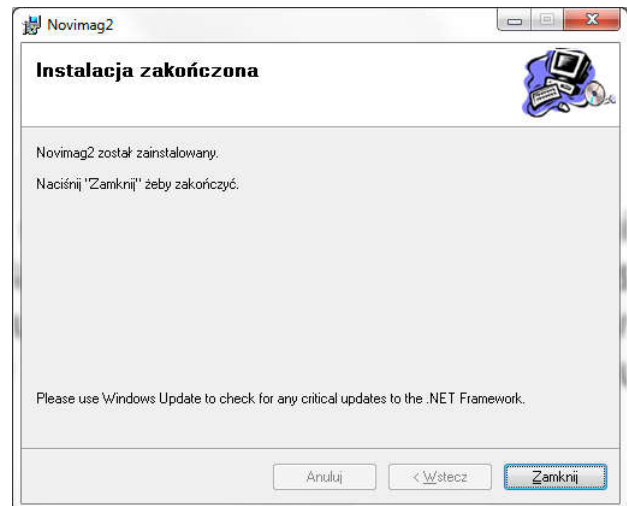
Novimag2

Instalacja zakończona

Novimag2 został zainstalowany.

Naciśnij "Zamknij" żeby zakończyć.

Please use Windows Update to check for any critical updates to the .NET Framework.

Anuluj

< Wstecz

Zamknij